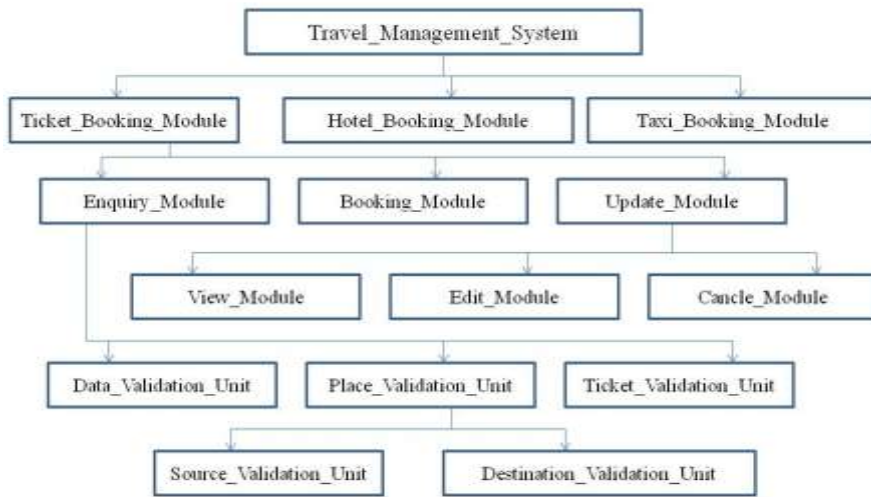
Travel_Management_System

Ticket_Booking_Module

Hotel_Booking_Module

Taxi_Booking_Module

Enquiry_Module

Booking_Module

Update_Module

View_Module

Edit_Module

Cancle_Module

Data_Validation_Unit

Place_Validation_Unit

Ticket_Validation_Unit

Source_Validation_Unit

Destination_Validation_Unit